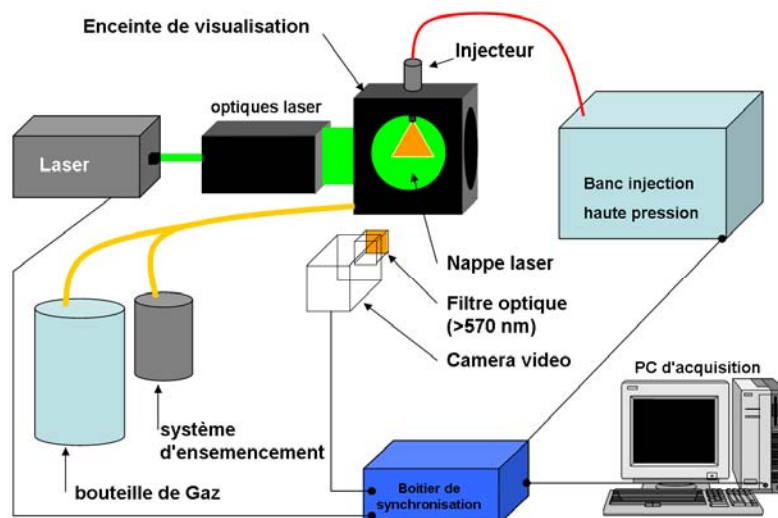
Enceinte de visualisation

Injecteur

optiques laser

Laser

Banc injection haute pression

Nappe laser

Filtre optique (>570 nm)

Camera video

PC d'acquisition

système d'ensemencement

bouteille de Gaz

Boitier de synchronisation